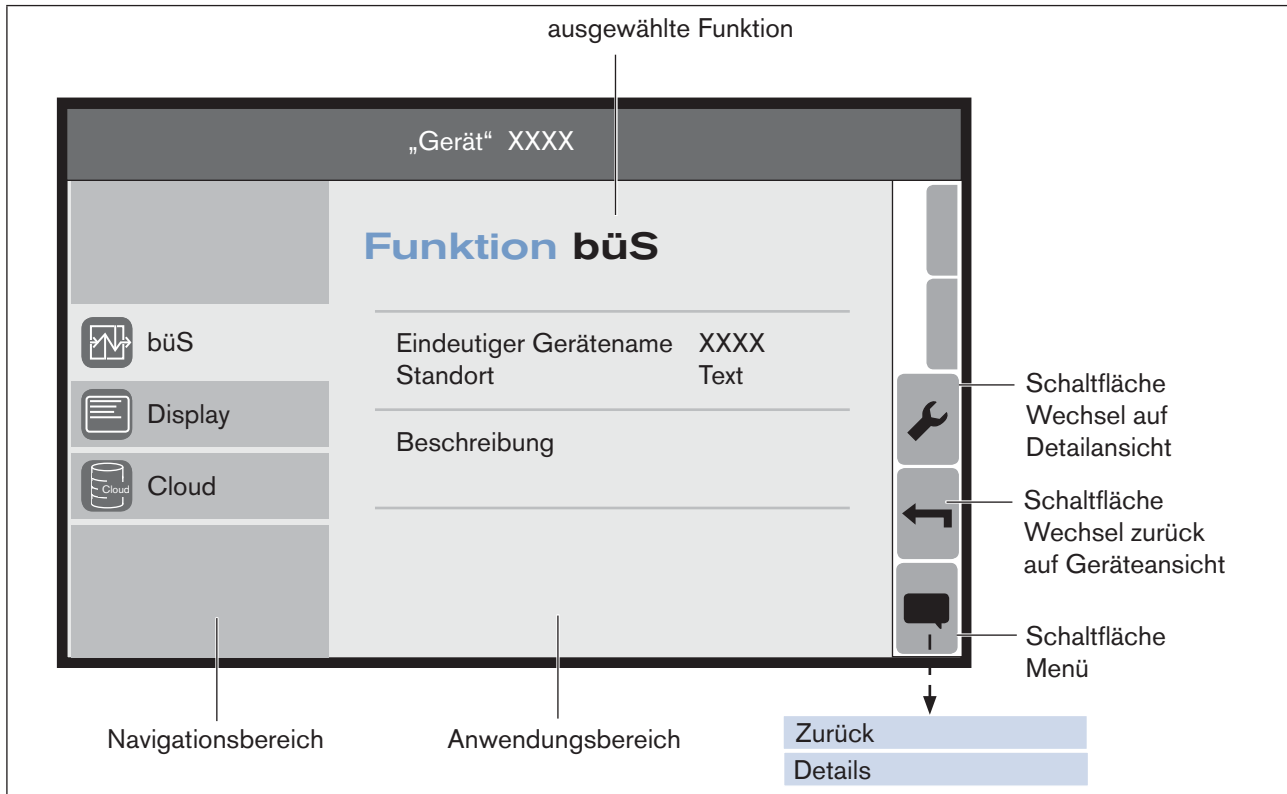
ausgewählte Funktion

„Gerät“ XXXX

Funktion büS

büS
Display
Cloud

Eindeutiger Gerätename XXXX
Standort Text

Beschreibung

Schaltfläche Wechsel auf Detailansicht

Schaltfläche Wechsel zurück auf Geräteansicht

Schaltfläche Menü

Navigationsbereich

Anwendungsbereich

Zurück
Details